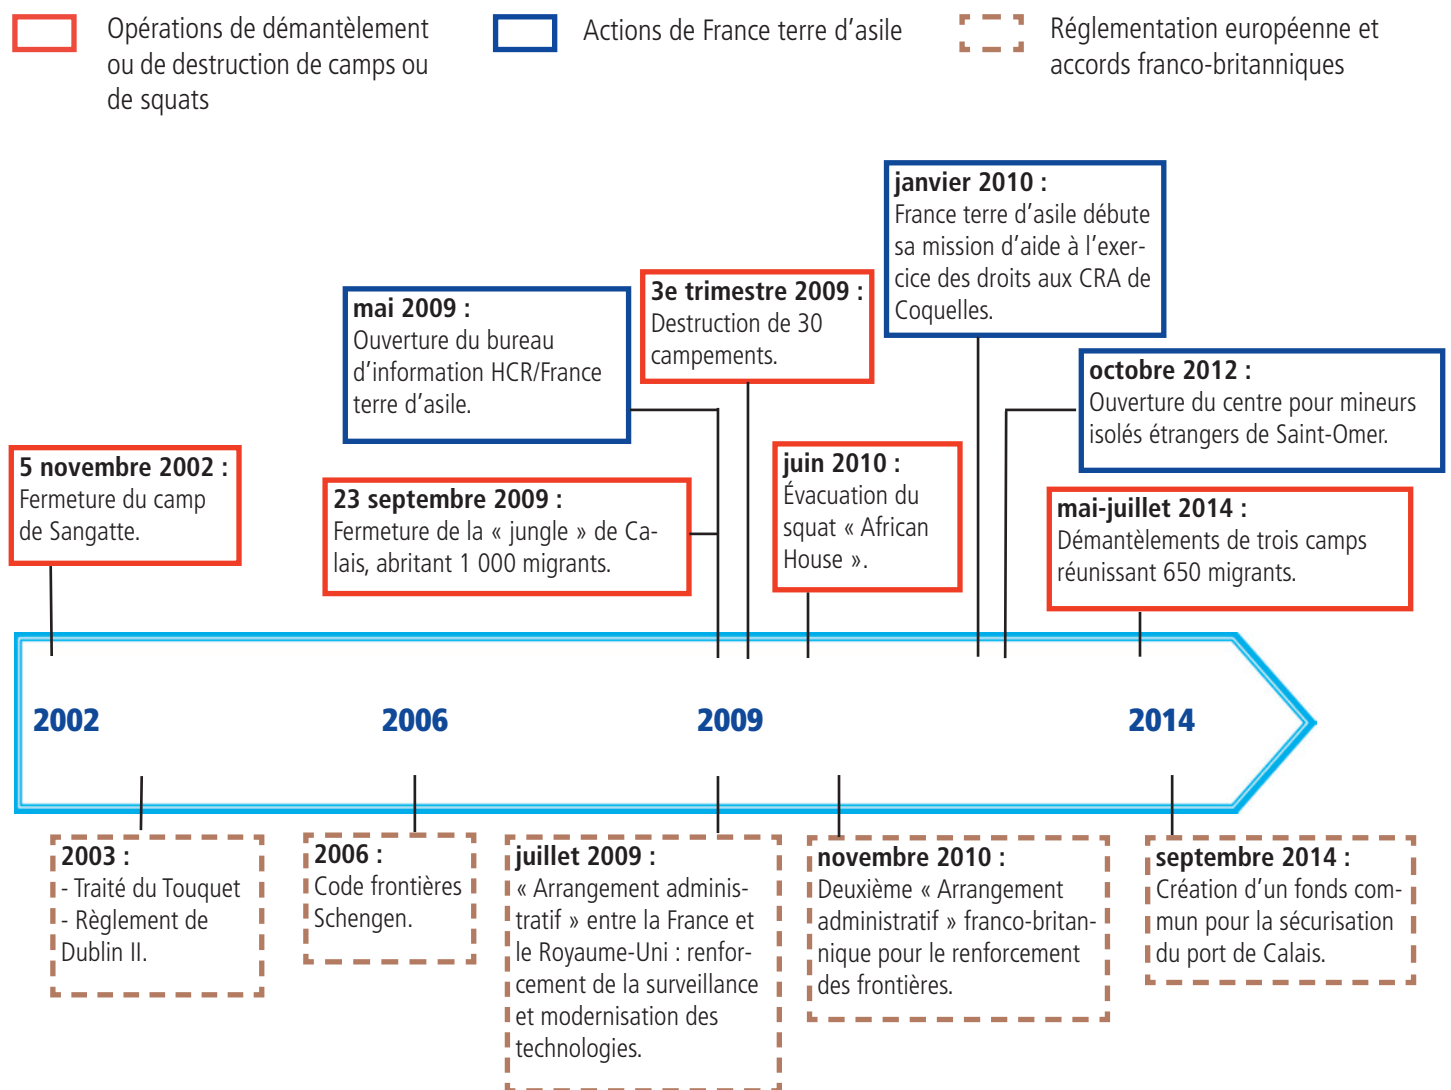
Opérations de démantèlement ou de destruction de camps ou de squats

Actions de France terre d'asile

Réglementation européenne et accords franco-britanniques

janvier 2010 :
France terre d'asile débute sa mission d'aide à l'exercice des droits aux CRA de Coquelles.

3e trimestre 2009 :
Destruction de 30 campements.

mai 2009 :
Ouverture du bureau d'information HCR/France terre d'asile.

octobre 2012 :
Ouverture du centre pour mineurs isolés étrangers de Saint-Omer.

5 novembre 2002 :
Fermeture du camp de Sangatte.

23 septembre 2009 :
Fermeture de la « jungle » de Calais, abritant 1 000 migrants.

juin 2010 :
Évacuation du squat « African House ».

mai-juillet 2014 :
Démantèlements de trois camps réunissant 650 migrants.

2002

2006

2009

2014

2003 :
- Traité du Touquet
- Règlement de Dublin II.

2006 :
Code frontières Schengen.

juillet 2009 :
« Arrangement administratif » entre la France et le Royaume-Uni : renforcement de la surveillance et modernisation des technologies.

novembre 2010 :
Deuxième « Arrangement administratif » franco-britannique pour le renforcement des frontières.

septembre 2014 :
Création d'un fonds commun pour la sécurisation du port de Calais.